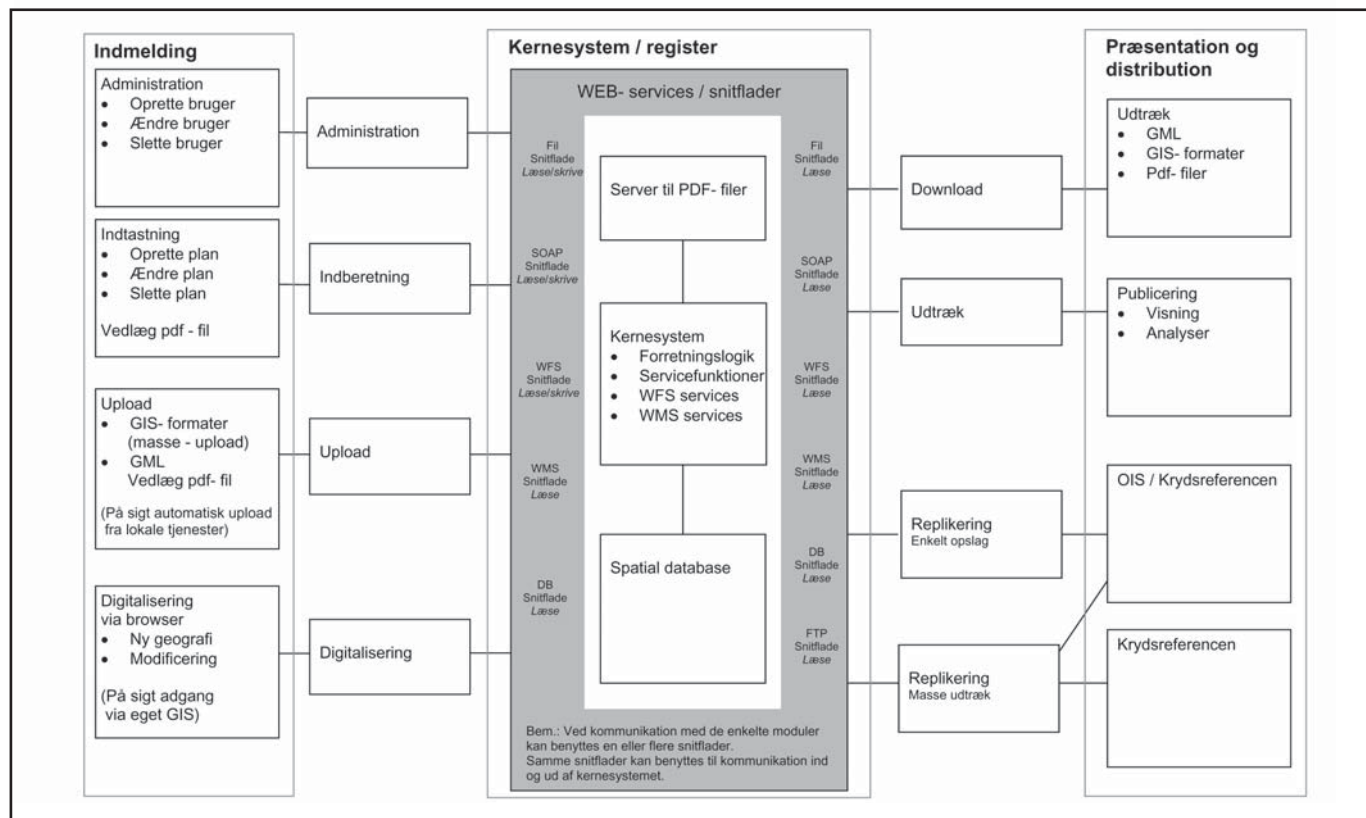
Indmelding

Administration
- Oprette bruger
- Ændre bruger
- Slette bruger

Administration

Indtastning
- Oprette plan
- Ændre plan
- Slette plan

Vedlæg pdf - fil

Indberetning

Upload
- GIS- formater (masse - upload)
- GML
Vedlæg pdf- fil

(På sigt automatisk upload fra lokale tjenester)

Upload

Digitalisering via browser
- Ny geografi
- Modificering

(På sigt adgang via eget GIS)

Digitalisering

Kernesystem / register

WEB- services / snitflader

Fil Snitflade *Læse/skrive*

SOAP Snitflade *Læse/skrive*

WFS Snitflade *Læse/skrive*

WMS Snitflade *Læse*

DB Snitflade *Læse*

Server til PDF- filer

Kernesystem
- Forretningslogik
- Servicefunktioner
- WFS services
- WMS services

Spatial database

Fil Snitflade *Læse*

SOAP Snitflade *Læse*

WFS Snitflade *Læse*

WMS Snitflade *Læse*

DB Snitflade *Læse*

FTP Snitflade *Læse*

Bem.: Ved kommunikation med de enkelte moduler kan benyttes en eller flere snitflader.
Samme snitflader kan benyttes til kommunikation ind og ud af kernesystemet.

Download

Udtræk

Replikering
Enkelt opslag

Replikering
Masse udtræk

Præsentation og distribution

Udtræk
- GML
- GIS- formater
- Pdf- filer

Publicering
- Visning
- Analyser

OIS / Krydsreferencen

Krydsreferencen